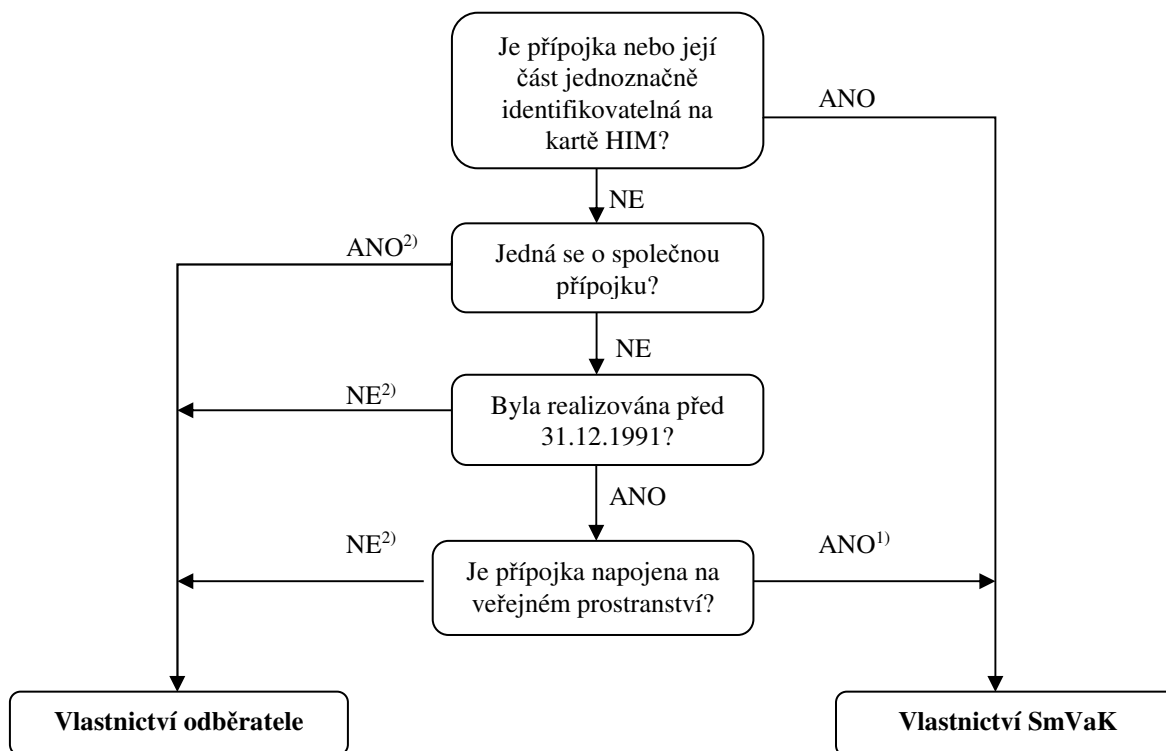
Je přípojka nebo její část jednoznačně identifikovatelná na kartě HIM?

ANO

NE

ANO$^{2)}$

Jedná se o společnou přípojku?

NE

NE$^{2)}$

Byla realizována před 31.12.1991?

ANO

NE$^{2)}$

ANO$^{1)}$

Je přípojka napojena na veřejném prostranství?

**Vlastnictví odběratele**

**Vlastnictví SmVaK**